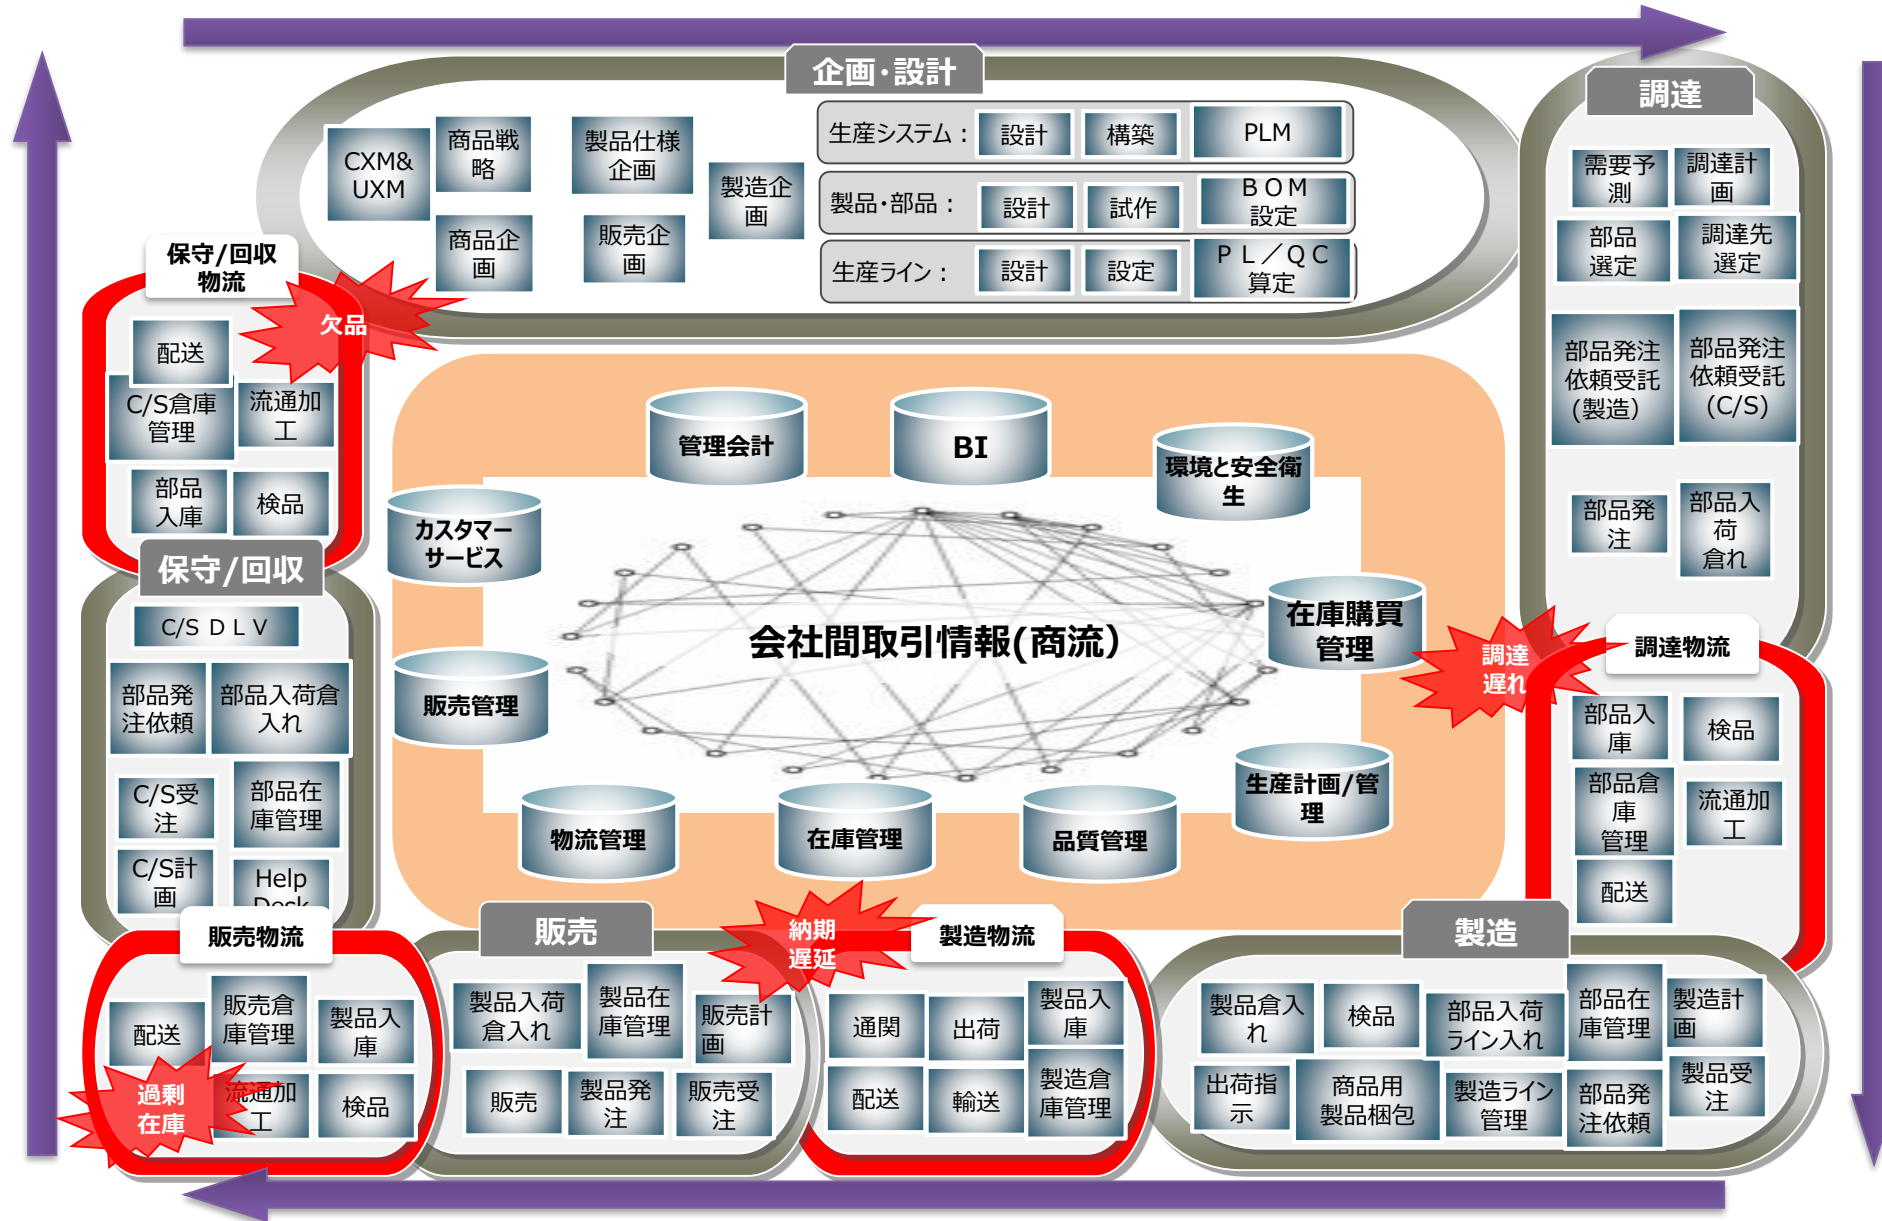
企画・設計

CXM& UXM
商品戦略
商品企画
製品仕様企画
販売企画
製造企画

生産システム： 設計 構築 PLM
製品・部品： 設計 試作 ＢＯＭ設定
生産ライン： 設計 設定 ＰＬ／ＱＣ算定

調達

需要予測
調達計画
部品選定
調達先選定
部品発注依頼受託(製造)
部品発注依頼受託(C/S)
部品発注
部品入荷倉入れ

保守/回収物流

欠品
配送
C/S倉庫管理
流通加工
部品入庫
検品

保守/回収

C/S ＤＬＶ
部品発注依頼
部品入荷倉入れ
C/S受注
部品在庫管理
C/S計画
Help Desk

管理会計
BI
環境と安全衛生
カスタマーサービス
会社間取引情報(商流)
在庫購買管理
販売管理
生産計画/管理
物流管理
在庫管理
品質管理

調達遅れ
調達物流
部品入庫
検品
部品倉庫管理
流通加工
配送

販売物流
配送
販売倉庫管理
製品入庫
過剰在庫
流通加工
検品

販売
製品入荷倉入れ
製品在庫管理
販売計画
販売
製品発注
販売受注

納期遅延
製造物流
通関
出荷
製品入庫
配送
輸送
製造倉庫管理

製造
製品倉入れ
検品
部品入荷ライン入れ
部品在庫管理
製造計画
出荷指示
商品用製品梱包
製造ライン管理
部品発注依頼
製品受注